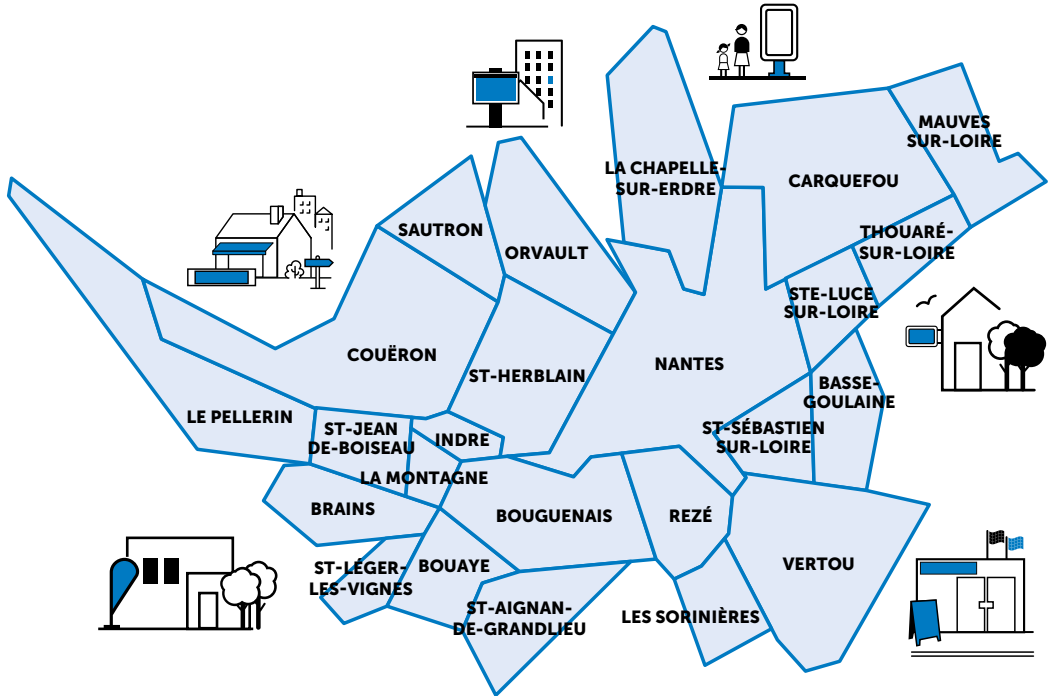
LA CHAPELLE-SUR-ERDRE

MAUVES SUR-LOIRE

CARQUEFOU

SAUTRON

ORVAULT

THOUARÉ-SUR-LOIRE

STE-LUCE SUR-LOIRE

COUËRON

NANTES

ST-HERBLAIN

BASSE-GOULAINE

LE PELLERIN

ST-JEAN DE-BOISEAU

INDRE

ST-SÉBASTIEN SUR-LOIRE

LA MONTAGNE

BRAINS

BOUGUENAIS

REZÉ

VERTOU

ST-LÉGER-LES-VIGNES

BOUAYE

ST-AIGNAN-DE-GRANDLIEU

LES SORINIÈRES